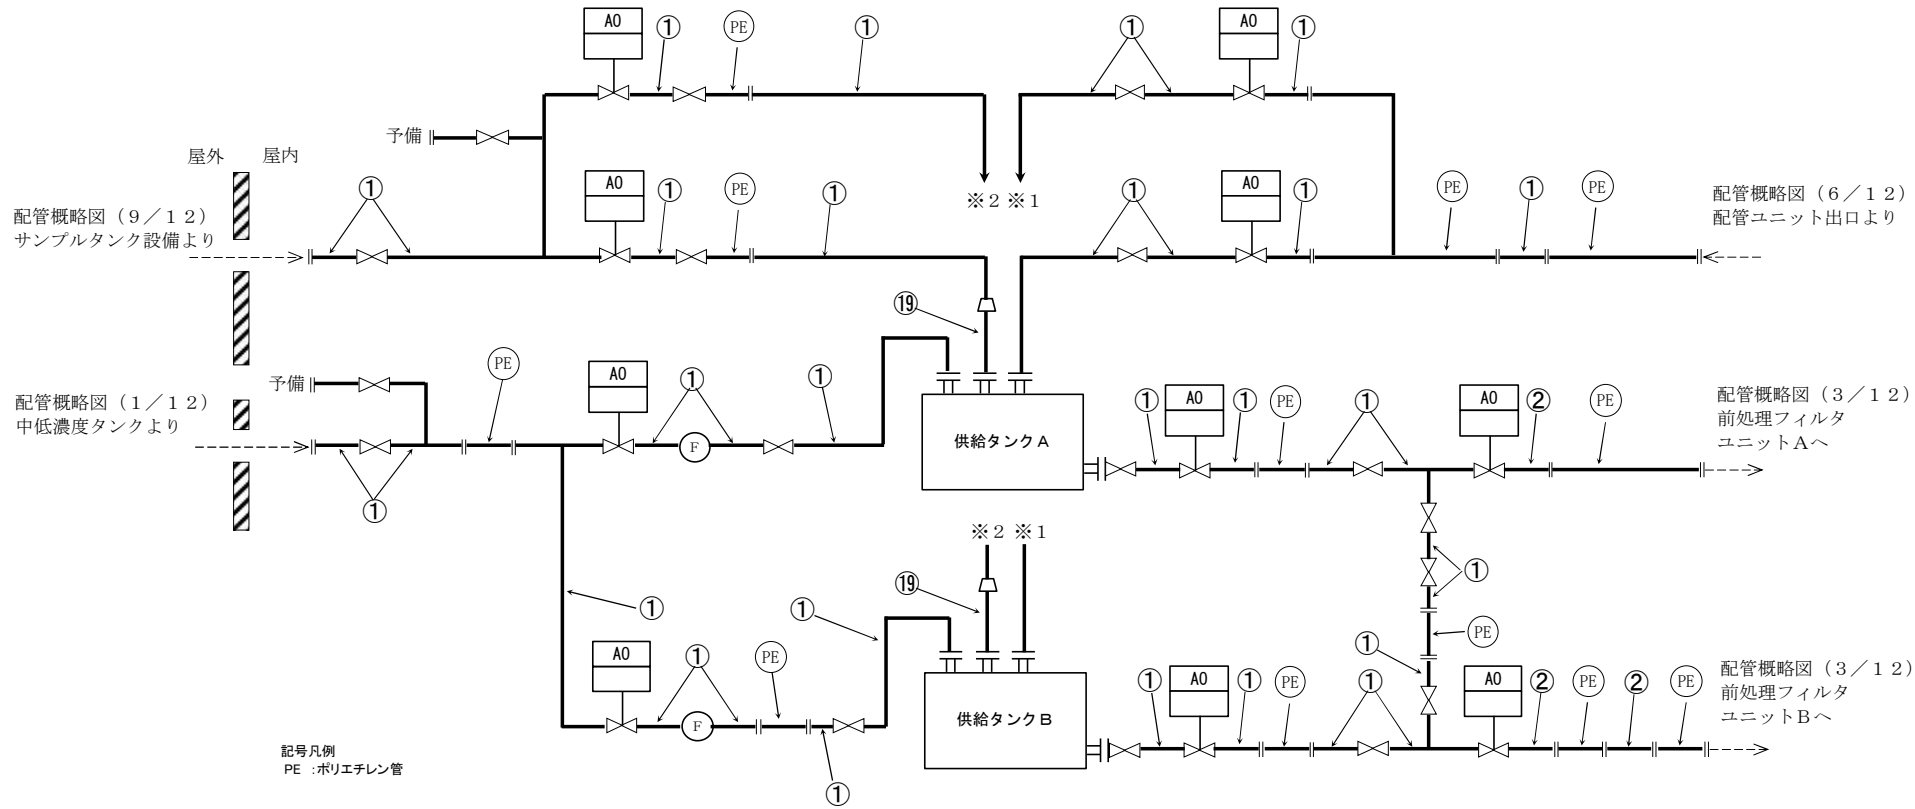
AO ① PE ①
① AO ①
予備
屋外 屋内
① AO ① PE ① ※2 ※1 ① AO ① PE ① PE
配管概略図（9／12）
サンプルタンク設備より
配管概略図（6／12）
配管ユニット出口より
⑲
予備
PE
AO ① ①
配管概略図（1／12）
中低濃度タンクより
F
①
供給タンクA
① AO ① PE ① AO ② PE
配管概略図（3／12）
前処理フィルタ
ユニットAへ
※2 ※1
⑲
①
① ①
PE
①
AO ① PE
F
供給タンクB
① AO ① PE ① AO ② PE ② PE
配管概略図（3／12）
前処理フィルタ
ユニットBへ
①
記号凡例
PE ：ポリエチレン管